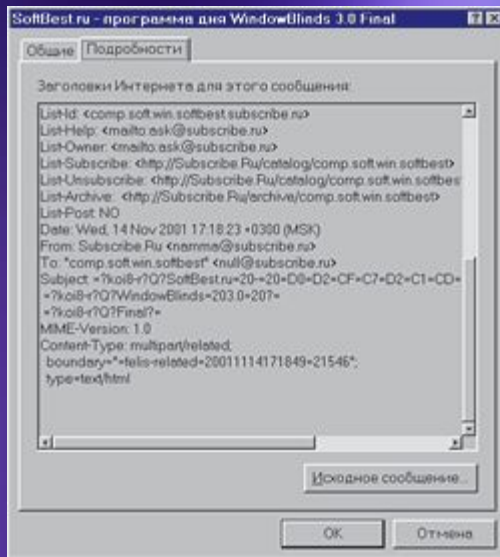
SoftBest.ru - программа для WindowBlinds 3.0 Final

Общие | Подробности

Заголовки Интернета для этого сообщения:

List-Id: <comp.soft.win.softbest.subscribe.ru>
List-Help: <mailto:ask@subscribe.ru>
List-Owner: <mailto:ask@subscribe.ru>
List-Subscribe: <http://Subscribe.Ru/catalog/comp.soft.win.softbest>
List-Unsubscribe: <http://Subscribe.Ru/catalog/comp.soft.win.softbes
List-Archive: <http://Subscribe.Ru/archive/comp.soft.win.softbest>
List-Post: NO
Date: Wed, 14 Nov 2001 17:18:23 +0300 (MSK)
From: Subscribe.Ru <namma@subscribe.ru>
To: "comp.soft.win.softbest" <null@subscribe.ru>
Subject: =?koi8-r?Q?SoftBest.ru=20=20=D0=D2=CF=C7=D2=C1=CD=
=?koi8-r?Q?WindowBlinds=203.0=20?=
=?koi8-r?Q?Final?=
MIME-Version: 1.0
Content-Type: multipart/related;
boundary="=felis-related=20011114171849=21546";
type=text/html

Исходное сообщение...

OK
Отмена